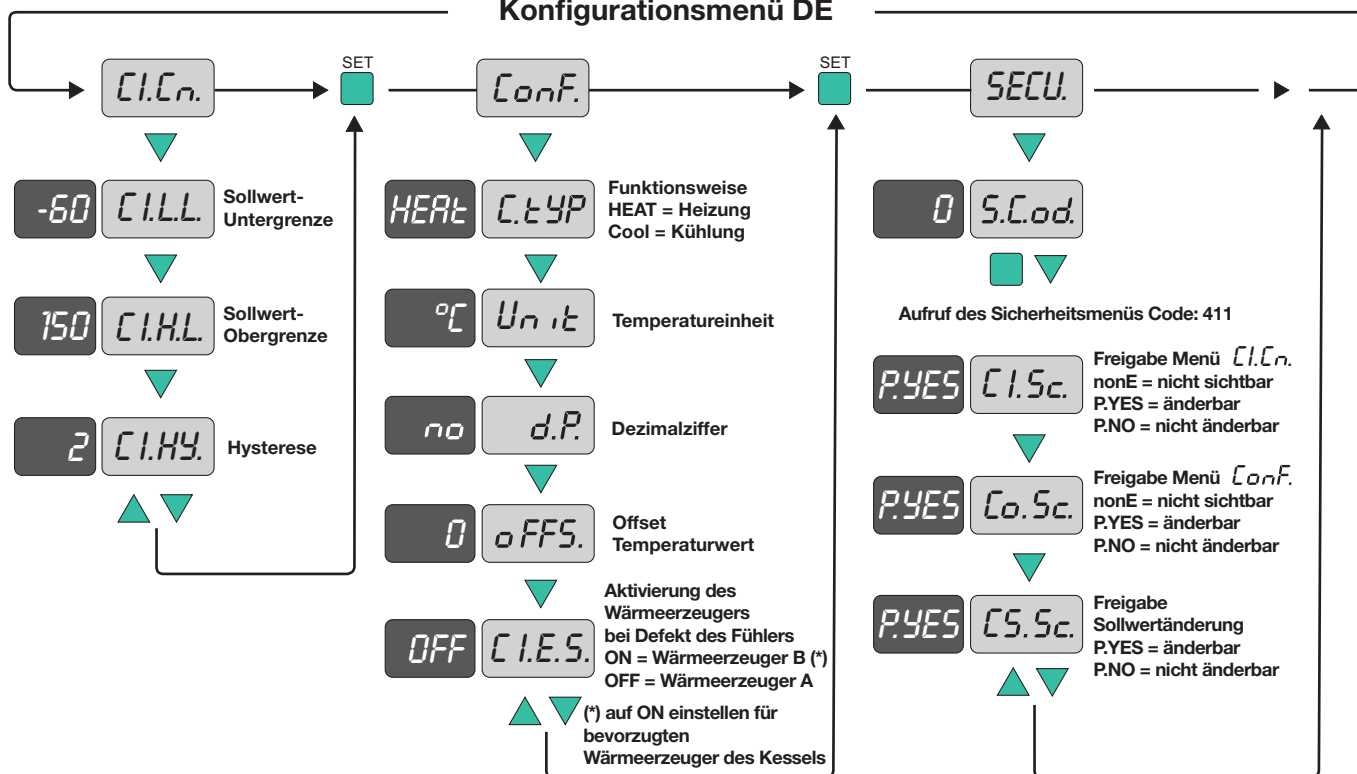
Konfigurationsmenü DE

C1.Cn.

SET

Conf.

SET

SECU.

-60 C1.L.L. Sollwert-Untergrenze

150 C1.H.L. Sollwert-Obergrenze

2 C1.HY. Hysterese

HEAt C.tYP Funktionsweise HEAT = Heizung Cool = Kühlung

°C Unit Temperatureinheit

no d.P. Dezimalziffer

0 oFFS. Offset Temperaturwert

OFF C1.E.S. Aktivierung des Wärmeerzeugers bei Defekt des Fühlers ON = Wärmeerzeuger B (*) OFF = Wärmeerzeuger A

(*) auf ON einstellen für bevorzugten Wärmeerzeuger des Kessels

0 S.Cod.

Aufruf des Sicherheitsmenüs Code: 411

P.YES C1.Sc. Freigabe Menü C1.Cn. nonE = nicht sichtbar P.YES = änderbar P.NO = nicht änderbar

P.YES Co.Sc. Freigabe Menü ConF. nonE = nicht sichtbar P.YES = änderbar P.NO = nicht änderbar

P.YES CS.Sc. Freigabe Sollwertänderung P.YES = änderbar P.NO = nicht änderbar